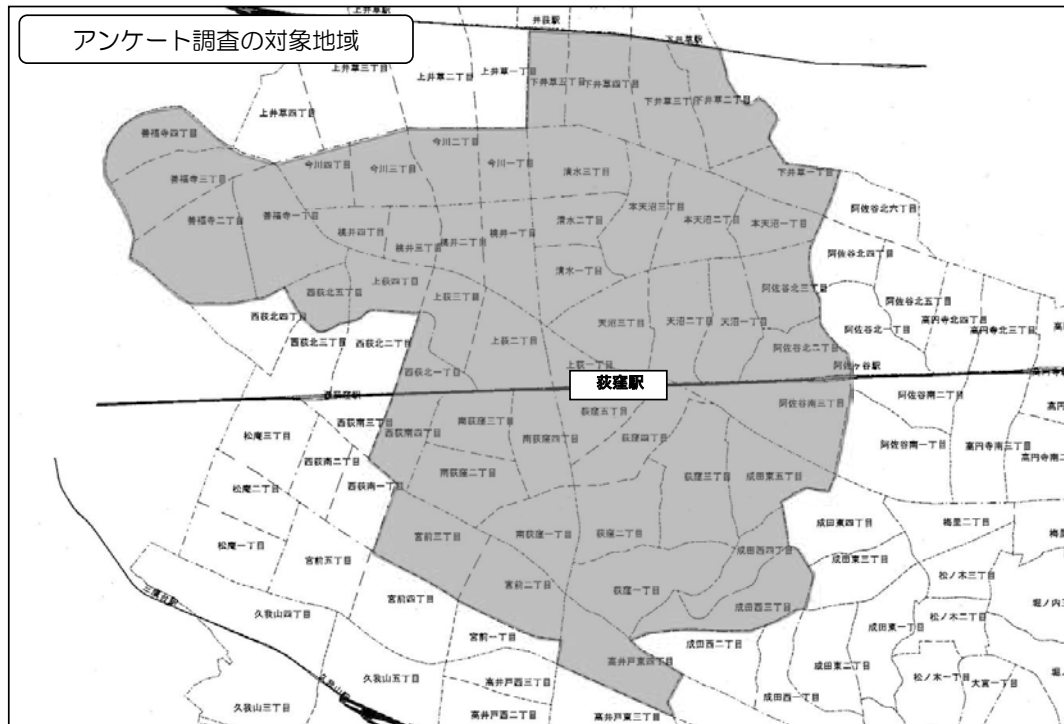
アンケート調査の対象地域

井荻駅
下井草駅
上井草三丁目
上井草二丁目
上井草一丁目
下井草三丁目
下井草四丁目
下井草三丁目
下井草二丁目
上井草四丁目
善福寺四丁目
今川二丁目
今川四丁目
今川三丁目
今川一丁目
清水三丁目
下井草一丁目
善福寺三丁目
善福寺二丁目
善福寺一丁目
本天沼三丁目
本天沼二丁目
本天沼一丁目
阿佐谷北六丁目
清水二丁目
桃井四丁目
桃井三丁目
桃井二丁目
桃井一丁目
阿佐谷北四丁目
清水一丁目
上荻四丁目
阿佐谷北三丁目
西荻北五丁目
上荻三丁目
阿佐谷北五丁目
西荻北四丁目
天沼三丁目
天沼二丁目
天沼一丁目
高円寺北四丁目
阿佐谷北一丁目
高円寺北三丁目
西荻北三丁目
西荻北二丁目
上荻二丁目
阿佐谷北二丁目
西荻北一丁目
上荻一丁目
阿佐ヶ谷駅
荻窪駅
西荻窪駅
西荻南三丁目
荻窪五丁目
阿佐谷南三丁目
阿佐谷南二丁目
南荻窪三丁目
西荻南四丁目
南荻窪四丁目
荻窪四丁目
松庵三丁目
阿佐谷南一丁目
高円寺南三丁目
西荻南二丁目
南荻窪二丁目
荻窪三丁目
成田東五丁目
松庵二丁目
西荻南一丁目
成田東四丁目
梅里二丁目
宮前三丁目
南荻窪一丁目
荻窪二丁目
成田西四丁目
松庵一丁目
宮前五丁目
成田東三丁目
松ノ木三丁目
宮前二丁目
荻窪一丁目
宮前四丁目
成田西三丁目
松ノ木二丁目
久我山四丁目
成田東一丁目
宮前一丁目
成田西二丁目
高井戸東四丁目
成田東二丁目
久我山五丁目
高井戸西三丁目
松ノ木一丁目
大宮一丁目
成田西一丁目
久我山三丁目
高井戸西二丁目
高井戸東三丁目
三鷹台駅